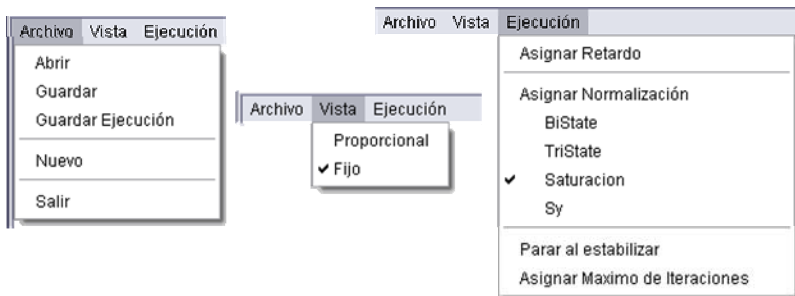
Archivo Vista Ejecución

Abrir
Guardar
Guardar Ejecución
Nuevo
Salir

Archivo Vista Ejecución

Proporcional
✔ Fijo

Archivo Vista Ejecución

Asignar Retardo
Asignar Normalización
BiState
TriState
✔ Saturacion
Sy
Parar al estabilizar
Asignar Maximo de Iteraciones